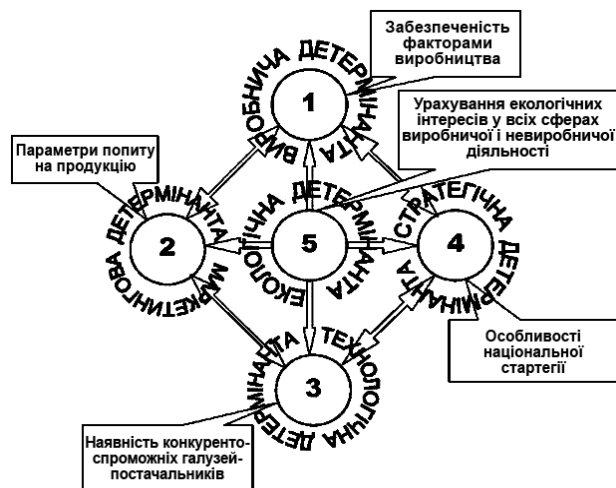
Забезпеченість факторами виробництва

ВИРОБНИЧА ДЕТЕРМІНАНТА

1

Урахування екологічних інтересів у всіх сферах виробничої і невиробничої діяльності

Параметри попиту на продукцію

МАРКЕТИНГОВА ДЕТЕРМІНАНТА

2

ЕКОЛОГІЧНА ДЕТЕРМІНАНТА

5

СТРАТЕГІЧНА ДЕТЕРМІНАНТА

4

Особливості національної стратегії

ТЕХНОЛОГІЧНА ДЕТЕРМІНАНТА

3

Наявність конкурентоспроможних галузей-постачальників